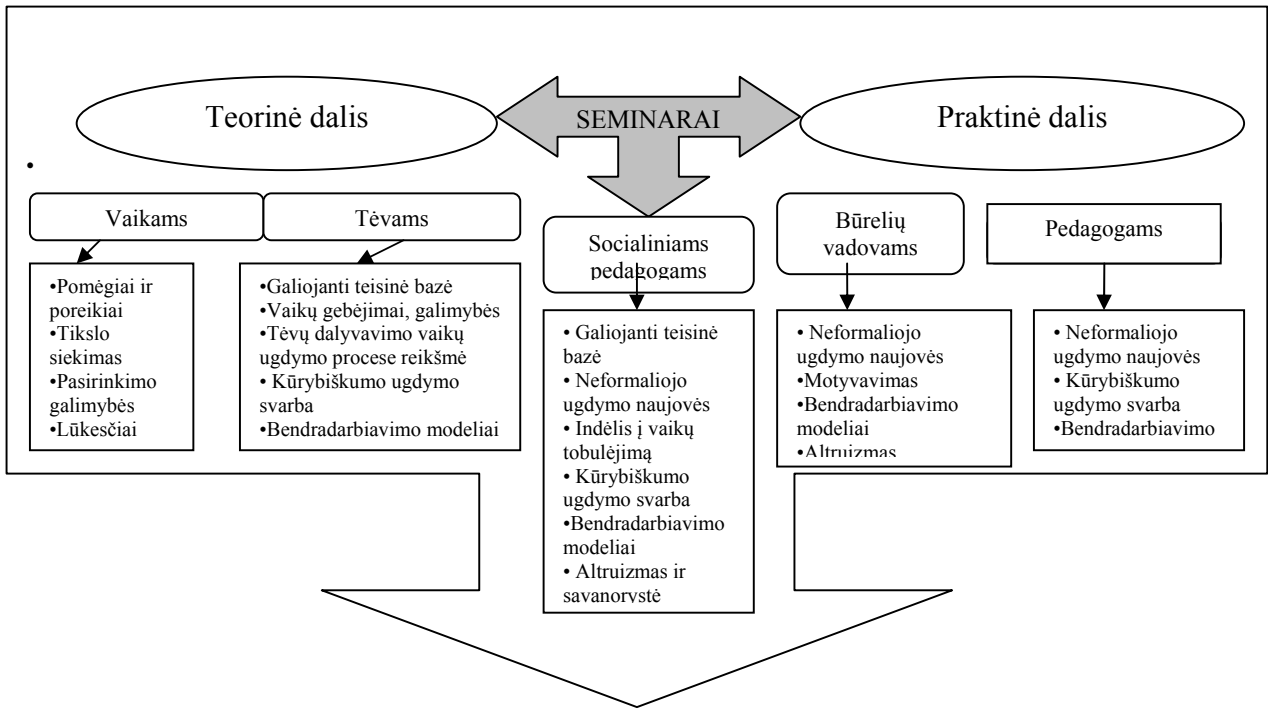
Teorinė dalis

SEMINARAI

Praktinė dalis

•

Vaikams

•Pomėgiai ir poreikiai
•Tikslo siekimas
•Pasirinkimo galimybės
•Lūkesčiai

Tėvams

•Galiojanti teisinė bazė
•Vaikų gebėjimai, galimybės
•Tėvų dalyvavimo vaikų ugdymo procese reikšmė
• Kūrybiškumo ugdymo svarba
•Bendradarbiavimo modeliai

Socialiniams pedagogams

• Galiojanti teisinė bazė
• Neformaliojo ugdymo naujovės
• Indėlis į vaikų tobulėjimą
• Kūrybiškumo ugdymo svarba
•Bendradarbiavimo modeliai
• Altruizmas ir savanorystė

Būrelių vadovams

• Neformaliojo ugdymo naujovės
•Motyvavimas
•Bendradarbiavimo modeliai
•Altruizmas

Pedagogams

• Neformaliojo ugdymo naujovės
• Kūrybiškumo ugdymo svarba
•Bendradarbiavimo